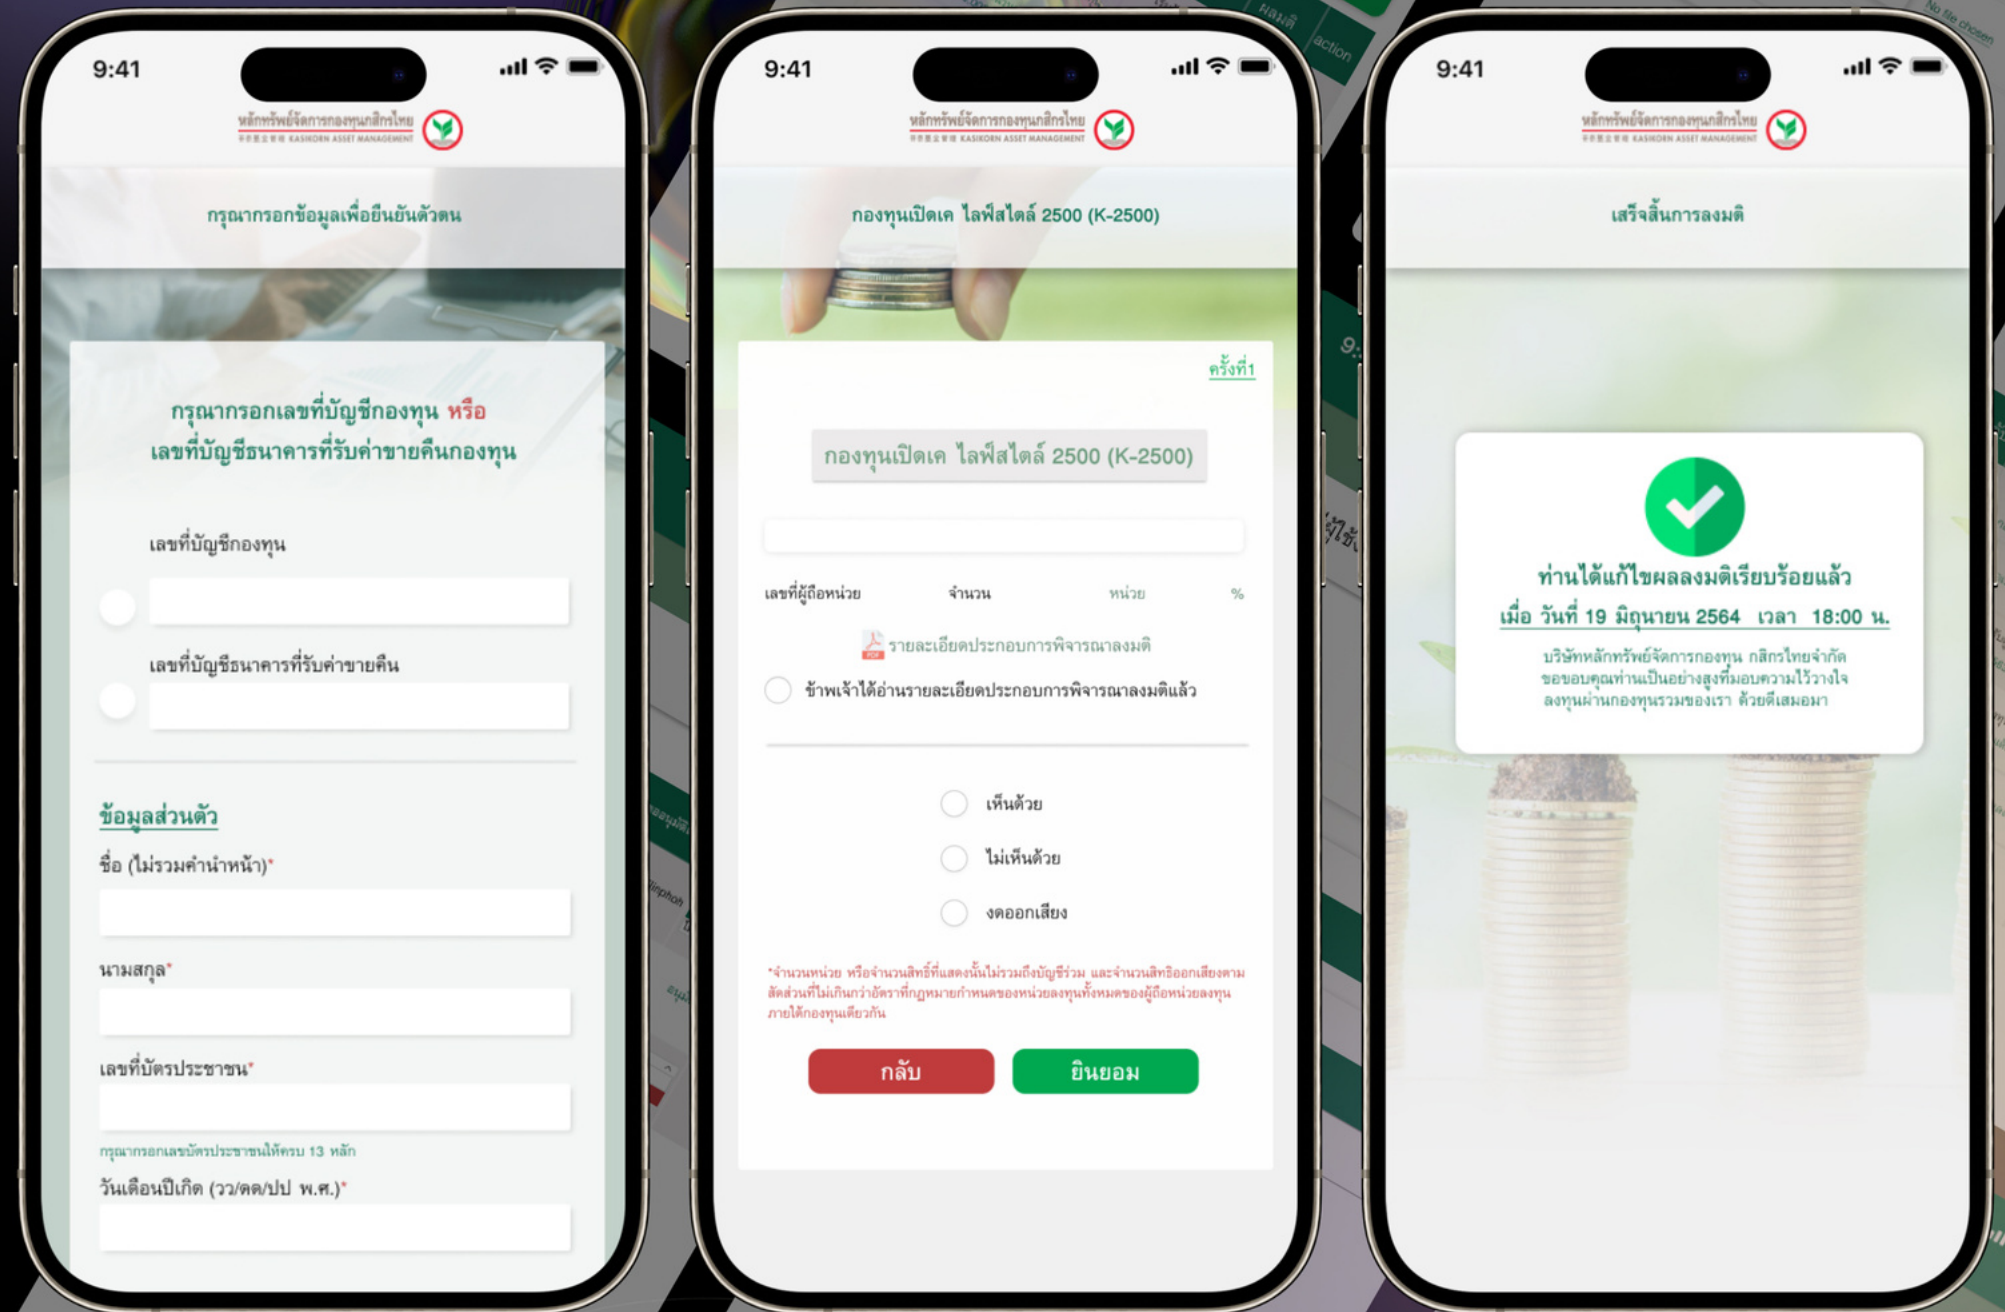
9:41

หลักทรัพย์จัดการกองทุนกสิกรไทย
KASIKORN ASSET MANAGEMENT

กรุณากรอกข้อมูลเพื่อยืนยันตัวตน

กรุณากรอกเลขที่บัญชีกองทุน หรือ เลขที่บัญชีธนาคารที่รับค่าขายคืนกองทุน

เลขที่บัญชีกองทุน

เลขที่บัญชีธนาคารที่รับค่าขายคืน

ข้อมูลส่วนตัว

ชื่อ (ไม่รวมคำนำหน้า)*

นามสกุล*

เลขที่บัตรประชาชน*

กรุณากรอกเลขบัตรประชาชนให้ครบ 13 หลัก

วันเดือนปีเกิด (วว/ดด/ปป พ.ศ.)*

9:41

หลักทรัพย์จัดการกองทุนกสิกรไทย
KASIKORN ASSET MANAGEMENT

กองทุนเปิดเค ไลฟ์สไตล์ 2500 (K-2500)

ครั้งที่1

กองทุนเปิดเค ไลฟ์สไตล์ 2500 (K-2500)

เลขที่ผู้ถือหน่วย จำนวน หน่วย %

รายละเอียดประกอบการพิจารณาลงมติ

ข้าพเจ้าได้อ่านรายละเอียดประกอบการพิจารณาลงมติแล้ว

เห็นด้วย

ไม่เห็นด้วย

งดออกเสียง

*จำนวนหน่วย หรือจำนวนสิทธิ์ที่แสดงนั้นไม่รวมถึงบัญชีร่วม และจำนวนสิทธิออกเสียงตามสัดส่วนที่ไม่เกินกว่าอัตราที่กฎหมายกำหนดของหน่วยลงทุนทั้งหมดของผู้ถือหน่วยลงทุนภายใต้กองทุนเดียวกัน

กลับ ยินยอม

9:41

หลักทรัพย์จัดการกองทุนกสิกรไทย
KASIKORN ASSET MANAGEMENT

เสร็จสิ้นการลงมติ

ท่านได้แก้ไขผลลงมติเรียบร้อยแล้ว

เมื่อ วันที่ 19 มิถุนายน 2564 เวลา 18:00 น.

บริษัทหลักทรัพย์จัดการกองทุน กสิกรไทยจำกัด ขอขอบคุณท่านเป็นอย่างสูงที่มอบความไว้วางใจ ลงทุนผ่านกองทุนรวมของเรา ด้วยดีเสมอมา